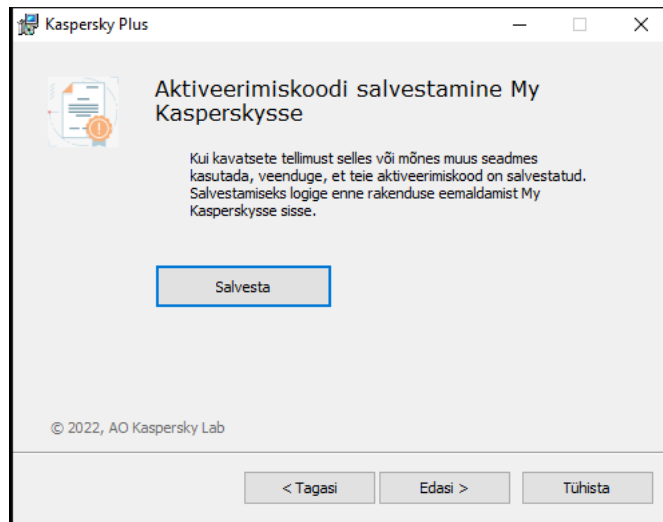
Kaspersky Plus

Aktiveerimiskoodi salvestamine My Kasperskysse

Kui kavatsete tellimust selles või mõnes muus seadmes kasutada, veenduge, et teie aktiveerimiskood on salvestatud. Salvestamiseks logige enne rakenduse eemaldamist My Kasperskysse sisse.

Salvesta

© 2022, AO Kaspersky Lab

< Tagasi

Edasi >

Tühista